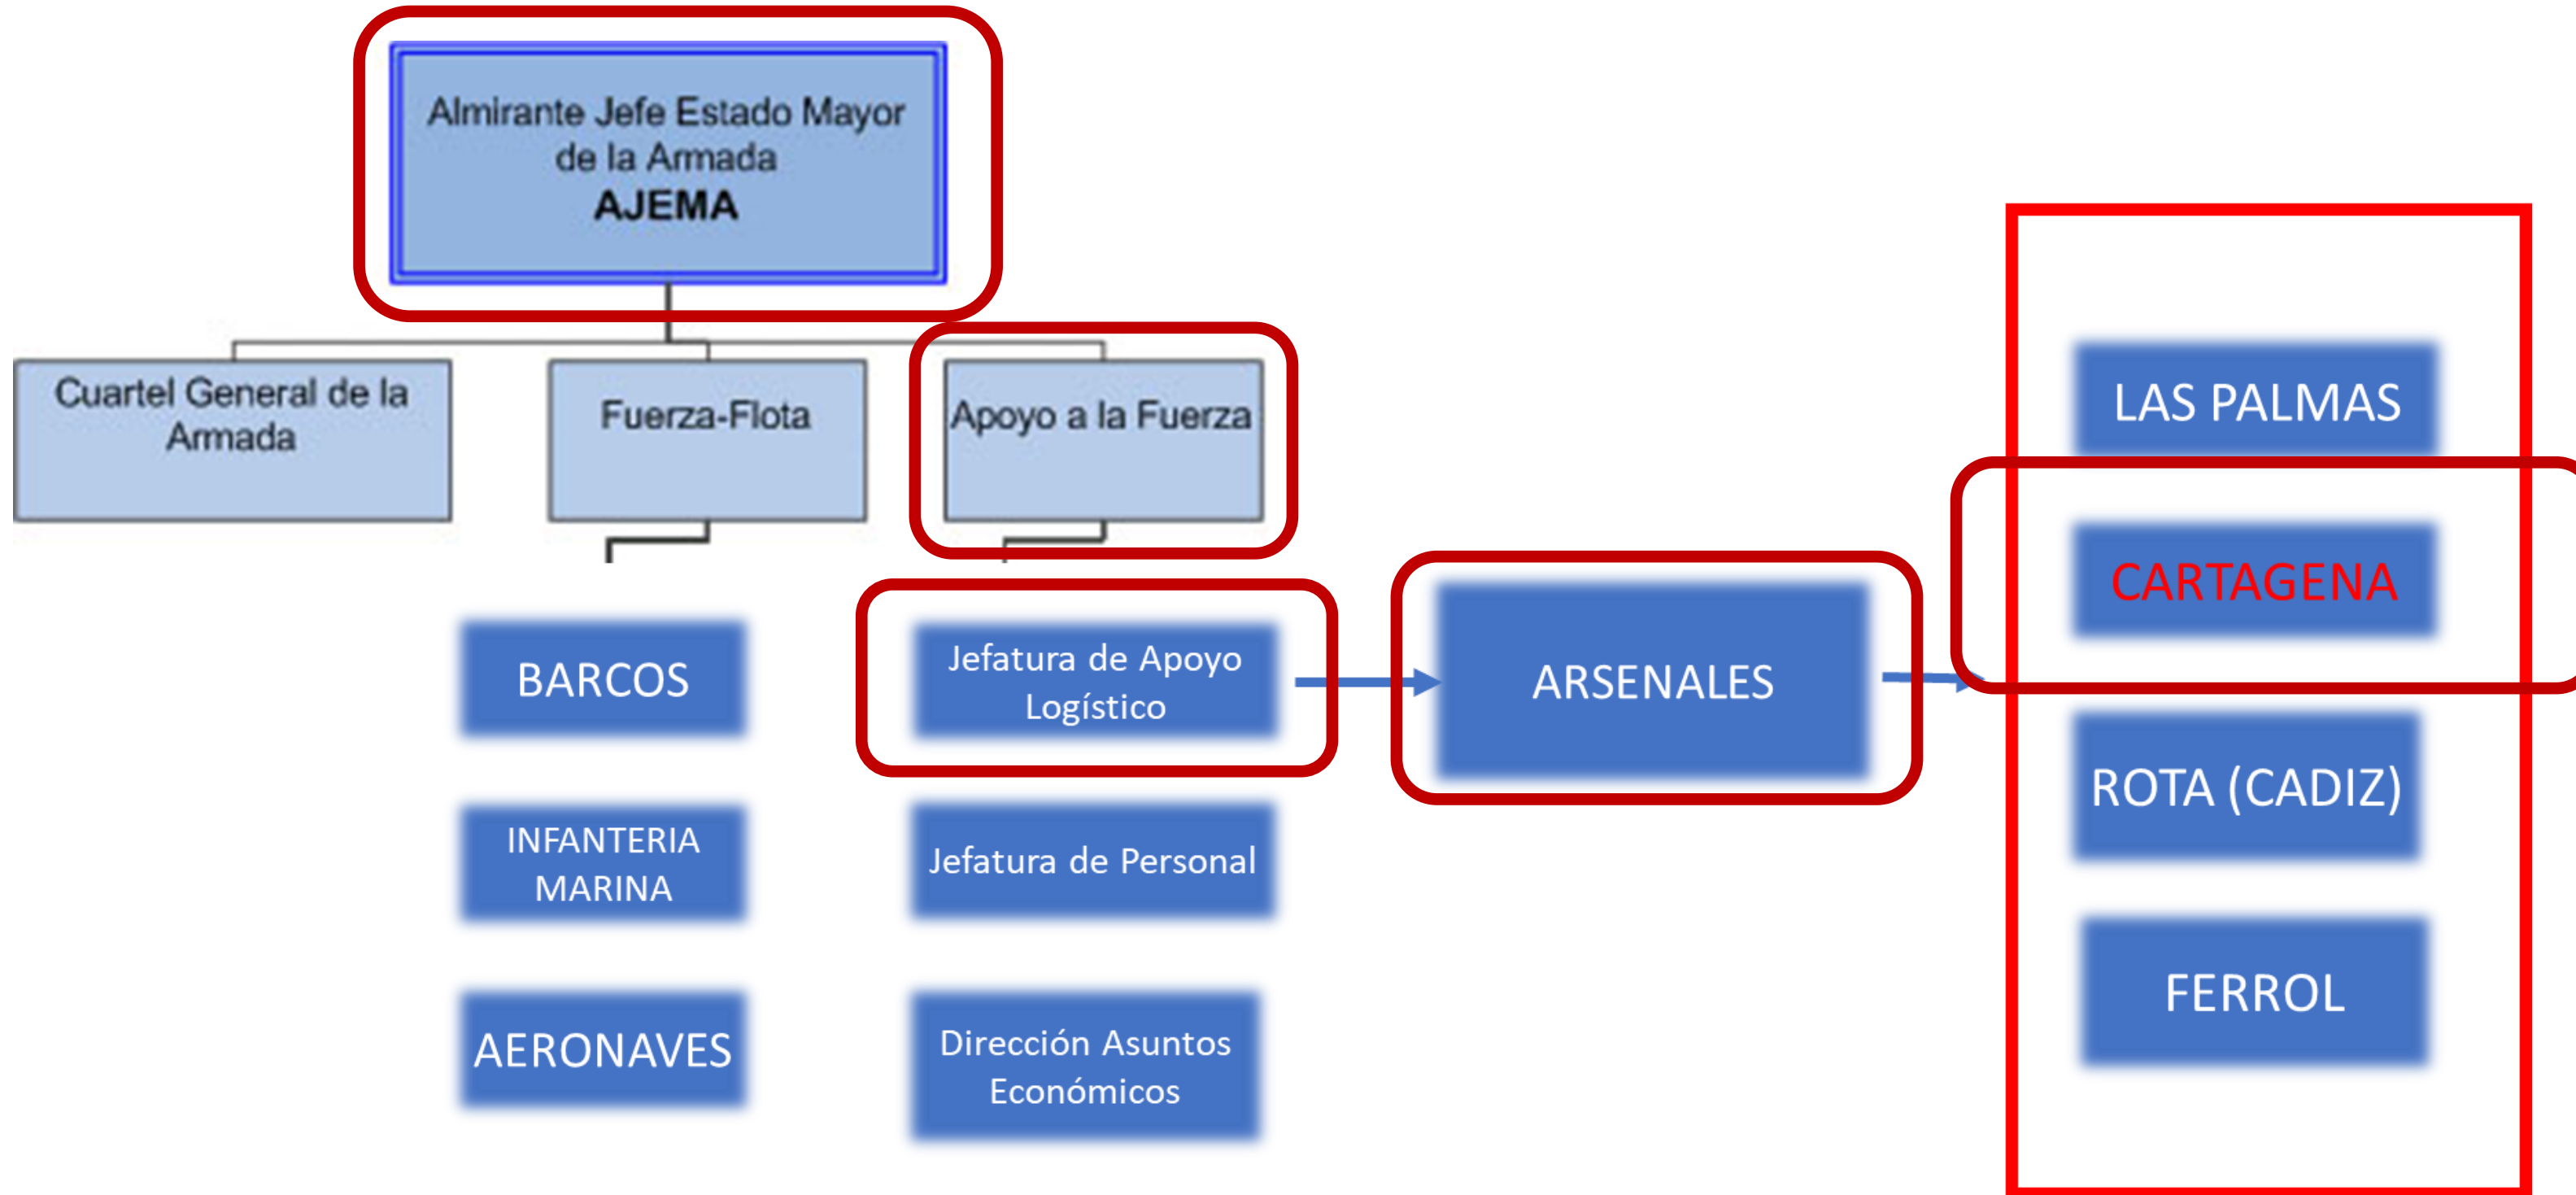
Almirante Jefe Estado Mayor de la Armada
AJEMA

Cuartel General de la Armada

Fuerza-Flota

Apoyo a la Fuerza

BARCOS

INFANTERIA MARINA

AERONAVES

Jefatura de Apoyo Logístico

Jefatura de Personal

Dirección Asuntos Económicos

ARSENALES

LAS PALMAS

CARTAGENA

ROTA (CADIZ)

FERROL